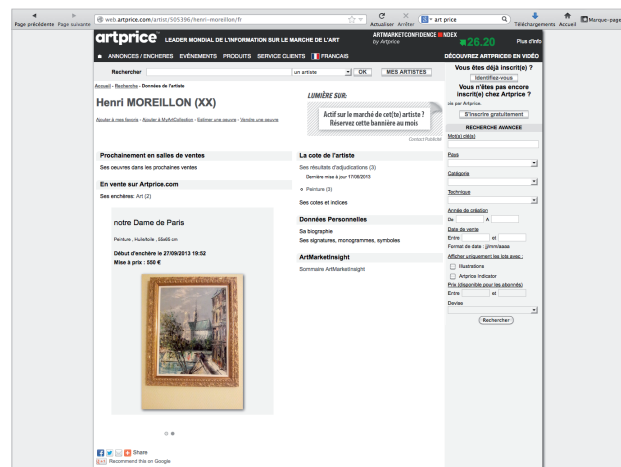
Page précédente Page suivante web.artprice.com/artist/505396/henri-moreillon/fr Actualiser Arrêter art price Téléchargements Accueil Marque-page

artprice LEADER MONDIAL DE L'INFORMATION SUR LE MARCHE DE L'ART ARTMARKETCONFIDENCE INDEX by Artprice 26.20 Plus d'info

ANNONCES / ENCHERES ÉVÉNEMENTS PRODUITS SERVICE CLIENTS FRANÇAIS DÉCOUVREZ ARTPRICE EN VIDÉO

Rechercher un artiste OK MES ARTISTES

Accueil - Recherche - Données de l'artiste

Henri MOREILLON (XX)

Ajouter à mes favoris - Ajouter à MyArtCollection - Estimer une oeuvre - Vendre une oeuvre

LUMIÈRE SUR:

Actif sur le marché de cet(te) artiste ? Reservez cette bannière au mois

Contact Publicité

Prochainement en salles de ventes

Ses oeuvres dans les prochaines ventes

En vente sur Artprice.com

Ses enchères: Art (2)

notre Dame de Paris

Peinture , Huile/toile , 55x65 cm

Début d'enchère le 27/09/2013 19:52
Mise à prix : 500 €

La cote de l'artiste

Ses résultats d'adjudications (3)

Dernière mise à jour 17/09/2013

Peinture (3)

Ses cotes et indices

Données Personnelles

Sa biographie

Ses signatures, monogrammes, symboles

ArtMarketInsight

Sommaire ArtMarketInsight

Vous êtes déjà inscrit(e) ?

Identifiez-vous

Vous n'êtes pas encore inscrit(e) chez Artprice ?

...és par Artprice.

S'inscrire gratuitement

RECHERCHE AVANCEE

Mot(s) clé(s)

Pays

Catégorie

Technique

Année de création

De A

Date de vente

Entre et

Format de date : jj/mm/aaaa

Afficher uniquement les lots avec :

Illustrations

Artprice Indicator

Prix (disponible pour les abonnés)

Entre et

Devise

Rechercher

Share

Recommend this on Google